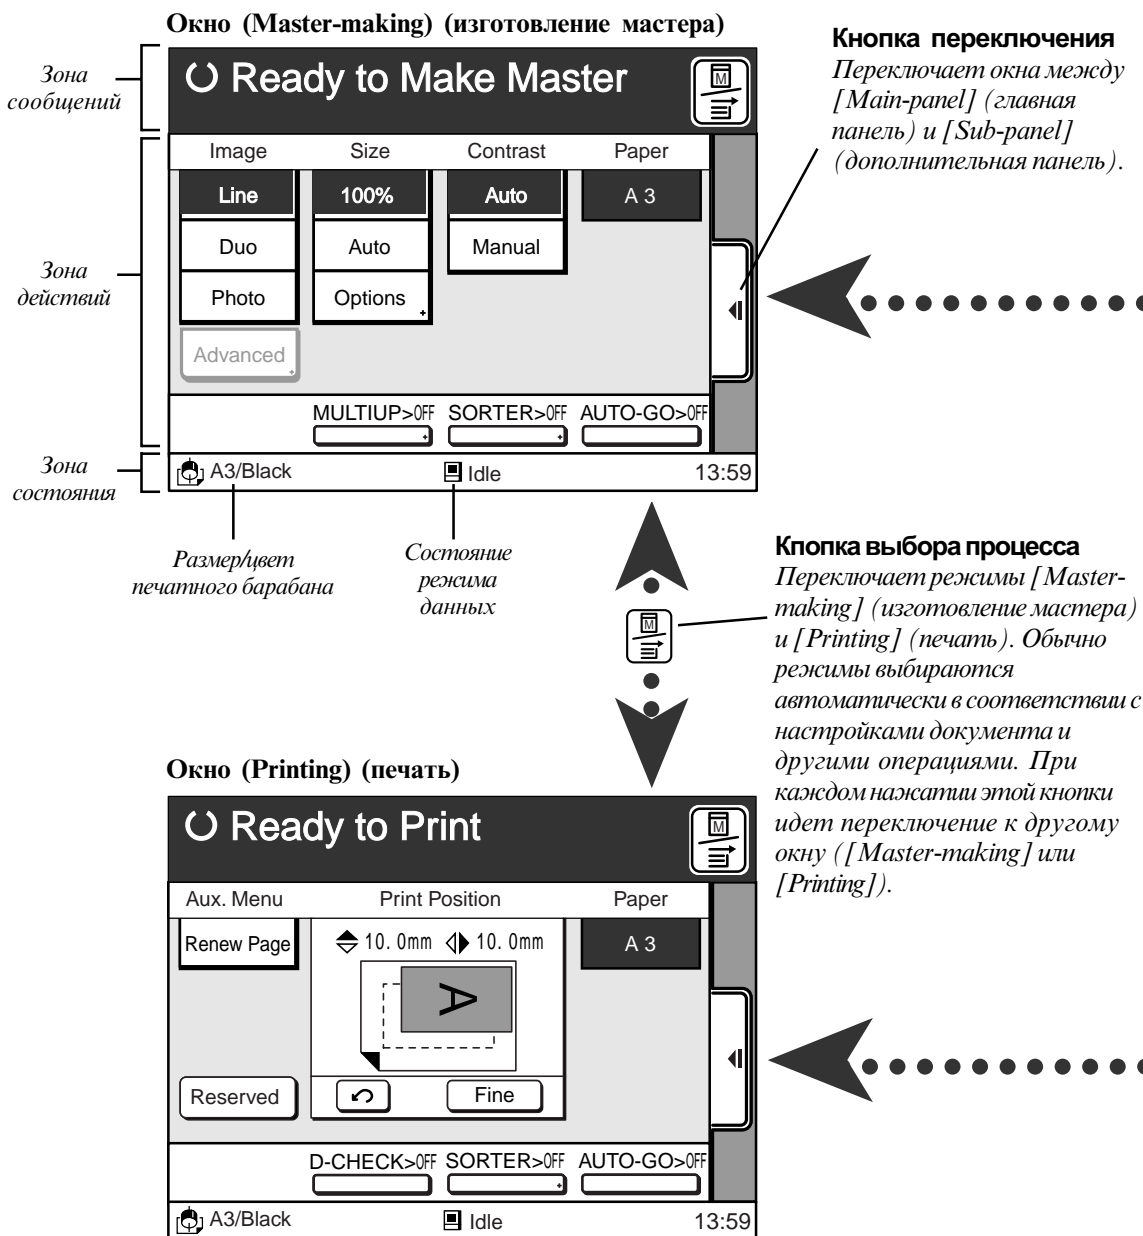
Окно (Master-making) (изготовление мастера)

Зона сообщений

Ready to Make Master

M

Зона действий

| Image | Size | Contrast | Paper |
|---|---|---|---|
| Line | 100% | Auto | A 3 |
| Duo | Auto | Manual | |
| Photo | Options | | |
| Advanced | | | |

MULTIUP>OFF SORTER>OFF AUTO-GO>OFF

Зона состояния

A3/Black Idle 13:59

Размер/цвет печатного барабана

Состояние режима данных

Кнопка переключения
Переключает окна между [Main-panel] (главная панель) и [Sub-panel] (дополнительная панель).

Кнопка выбора процесса
Переключает режимы [Master-making] (изготовление мастера) и [Printing] (печать). Обычно режимы выбираются автоматически в соответствии с настройками документа и другими операциями. При каждом нажатии этой кнопки идет переключение к другому окну ([Master-making] или [Printing]).

M

Окно (Printing) (печать)

Ready to Print

M

Aux. Menu Print Position Paper

Renew Page

10. 0mm 10. 0mm

A 3

A

Reserved

Fine

D-CHECK>OFF SORTER>OFF AUTO-GO>OFF

A3/Black Idle 13:59